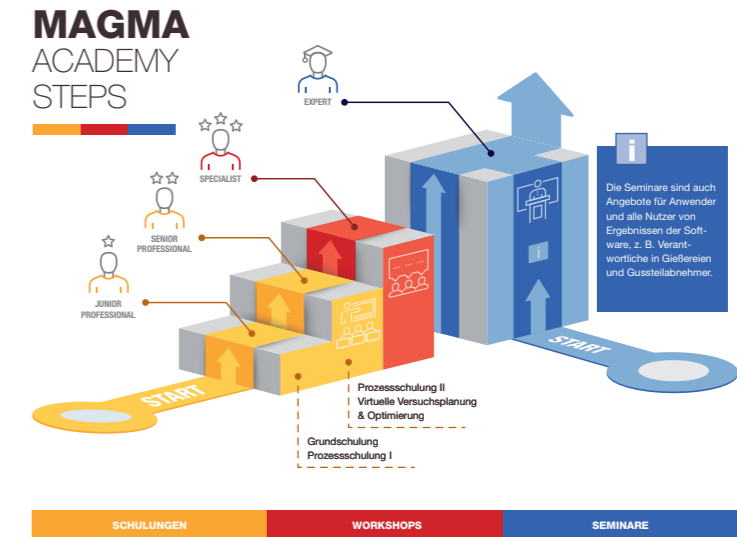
MAGMA
ACADEMY
STEPS

EXPERT

SPECIALIST

SENIOR PROFESSIONAL

JUNIOR PROFESSIONAL

i

Die Seminare sind auch Angebote für Anwender und alle Nutzer von Ergebnissen der Software, z. B. Verantwortliche in Gießereien und Gussteilabnehmer.

i

START

START

Prozessschulung II
Virtuelle Versuchsplanung & Optimierung

Grundschulung
Prozessschulung I

SCHULUNGEN

WORKSHOPS

SEMINARE